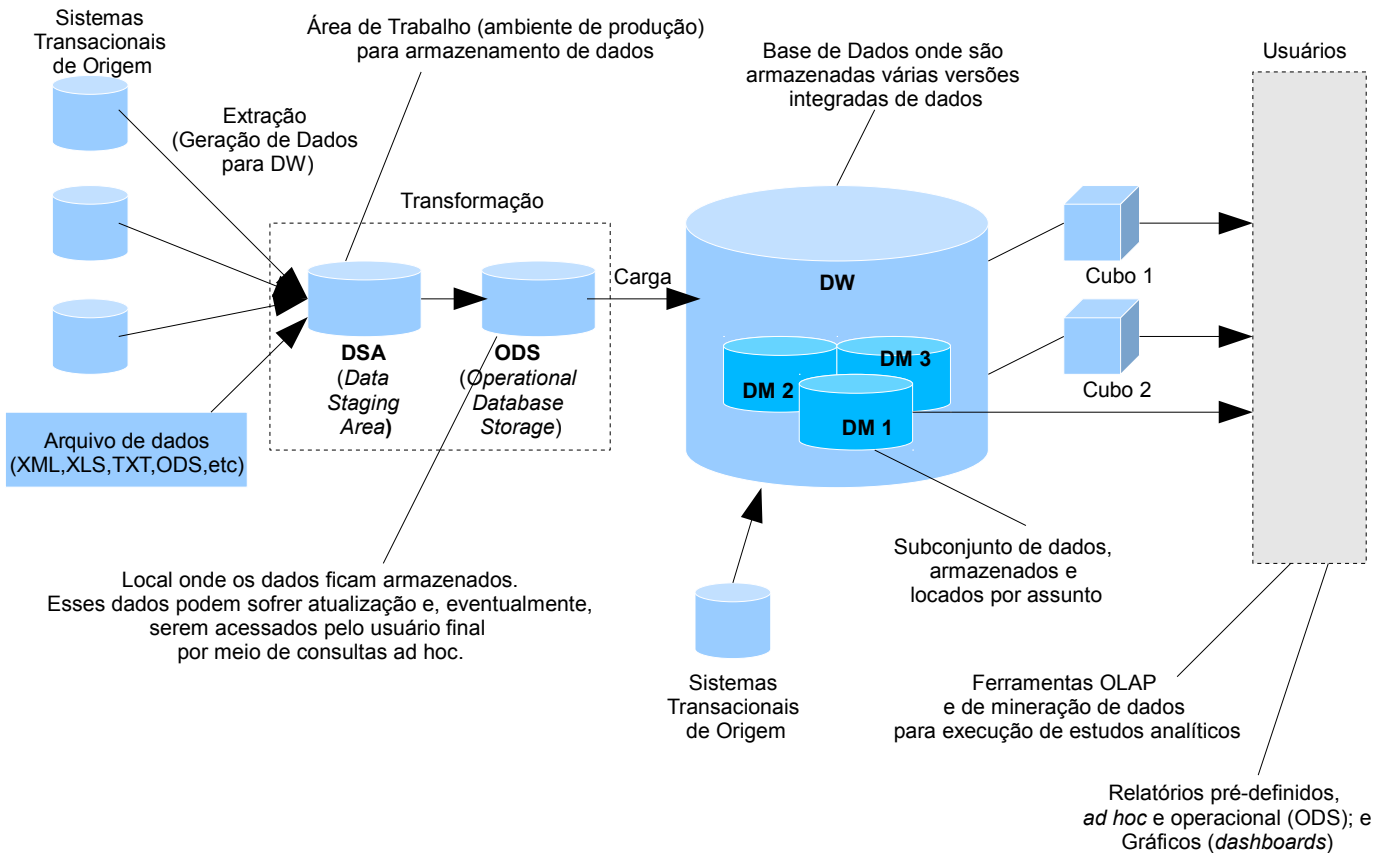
Sistemas Transacionais de Origem

Área de Trabalho (ambiente de produção) para armazenamento de dados

Base de Dados onde são armazenadas várias versões integradas de dados

Usuários

Extração (Geração de Dados para DW)

Transformação

Carga

DW

Cubo 1

Cubo 2

DM 3

DM 2

DM 1

DSA (Data Staging Area)

ODS (Operational Database Storage)

Arquivo de dados (XML,XLS,TXT,ODS,etc)

Subconjunto de dados, armazenados e locados por assunto

Local onde os dados ficam armazenados. Esses dados podem sofrer atualização e, eventualmente, serem acessados pelo usuário final por meio de consultas ad hoc.

Sistemas Transacionais de Origem

Ferramentas OLAP e de mineração de dados para execução de estudos analíticos

Relatórios pré-definidos, ad hoc e operacional (ODS); e Gráficos (dashboards)